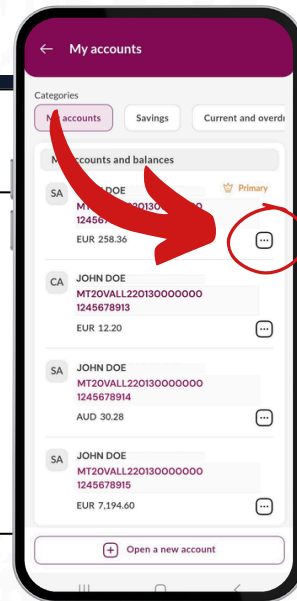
My accounts

Categories

M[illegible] accounts | Savings | Current and overd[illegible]

M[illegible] accounts and balances

SA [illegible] DOE
Primary
MT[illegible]220130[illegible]
12456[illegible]
EUR 258.36

CA JOHN DOE
MT20VALL220130000000
1245678913
EUR 12.20

SA JOHN DOE
MT20VALL220130000000
1245678914
AUD 30.28

SA JOHN DOE
MT20VALL220130000000
1245678915
EUR 7,194.60

Open a new account